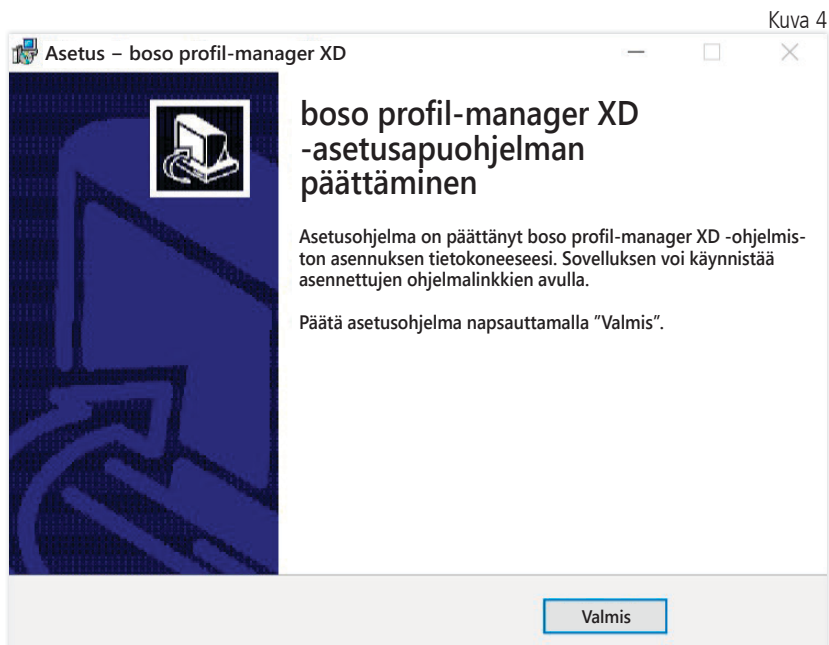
Kuva 4

Asetus – boso profil-manager XD

boso profil-manager XD -asetusapuohjelman päättäminen

Asetusohjelma on päättänyt boso profil-manager XD -ohjelmiston asennuksen tietokoneeseesi. Sovelluksen voi käynnistää asennettujen ohjelmalinkkien avulla.

Päätä asetusohjelma napsauttamalla ”Valmis”.

Valmis